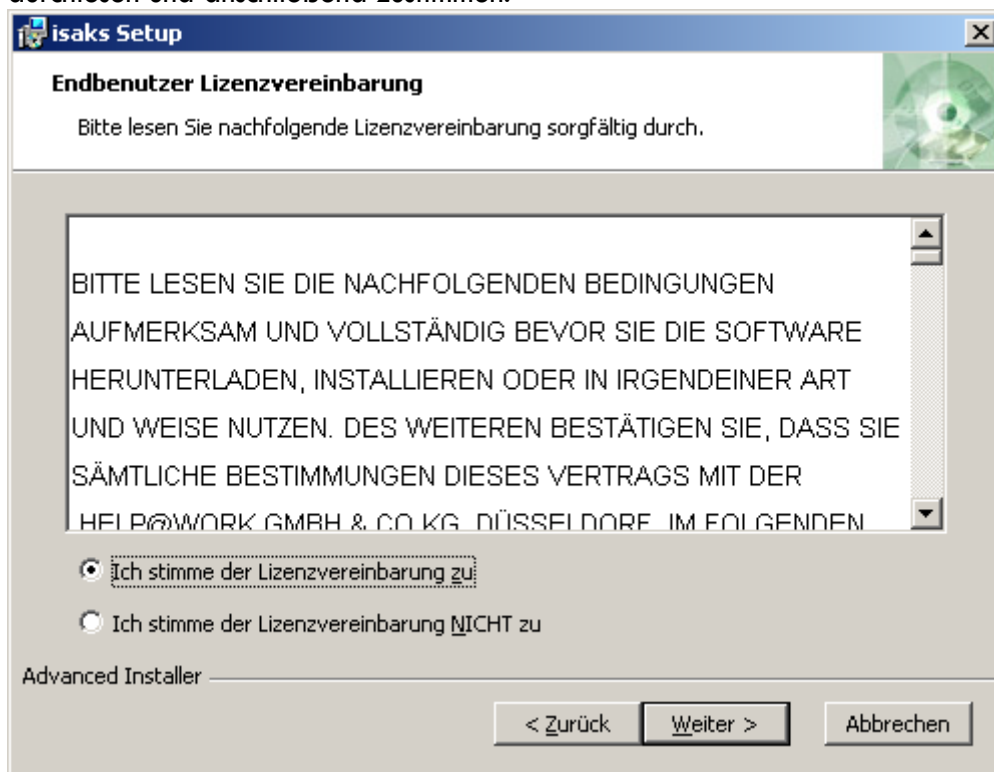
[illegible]

isaks Setup

Endbenutzer Lizenzvereinbarung

Bitte lesen Sie nachfolgende Lizenzvereinbarung sorgfältig durch.

BITTE LESEN SIE DIE NACHFOLGENDEN BEDINGUNGEN AUFMERKSAM UND VOLLSTÄNDIG BEVOR SIE DIE SOFTWARE HERUNTERLADEN, INSTALLIEREN ODER IN IRGENDEINER ART UND WEISE NUTZEN. DES WEITEREN BESTÄTIGEN SIE, DASS SIE SÄMTLICHE BESTIMMUNGEN DIESES VERTRAGS MIT DER HELP@WORK GMBH & CO KG, DÜSSELDORF, IM FOLGENDEN

Ich stimme der Lizenzvereinbarung zu

Ich stimme der Lizenzvereinbarung NICHT zu

Advanced Installer

< Zurück

Weiter >

Abbrechen